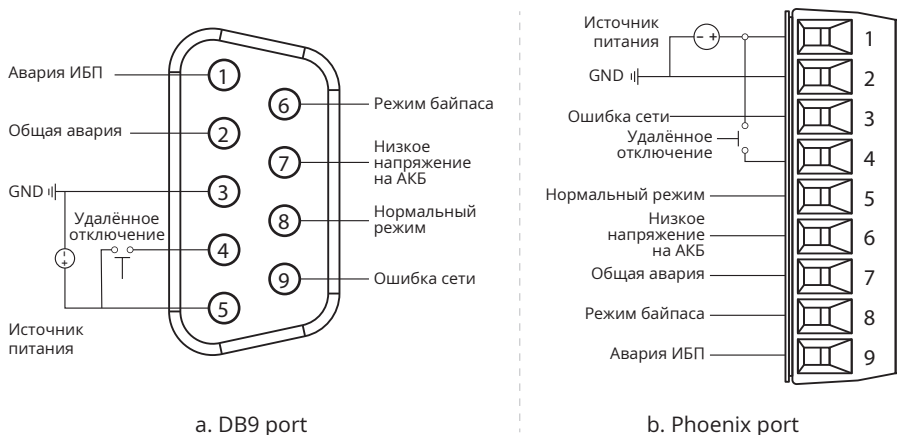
Авария ИБП
1
6
Режим байпаса
Общая авария
2
7
Низкое напряжение на АКБ
GND
3
8
Нормальный режим
Удалённое отключение
4
9
Ошибка сети
5
Источник питания

a. DB9 port

Источник питания
1
GND
2
Ошибка сети
3
Удалённое отключение
4
Нормальный режим
5
Низкое напряжение на АКБ
6
Общая авария
7
Режим байпаса
8
Авария ИБП
9

b. Phoenix port